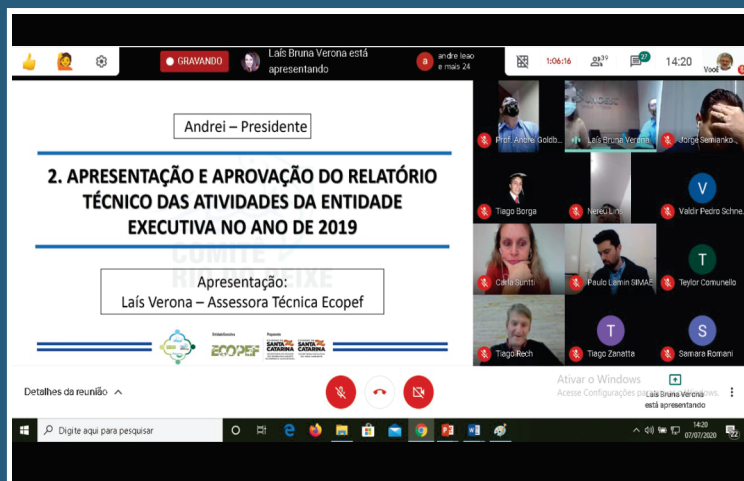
GRAVANDO

Laís Bruna Verona está apresentando

andre leao e mais 24

1:06:16

39

27

14:20

Você

Andrei – Presidente

2. APRESENTAÇÃO E APROVAÇÃO DO RELATÓRIO TÉCNICO DAS ATIVIDADES DA ENTIDADE EXECUTIVA NO ANO DE 2019

Apresentação:
Laís Verona – Assessora Técnica Ecopef

ECOPEF

SANTA CATARINA

Prof. André Goldb...

Laís Bruna Verona

Jorge Semianko...

Tiago Borga

Nereu Lins

V

Valdir Pedro Schne...

Carla Suntti

Paulo Lamin SIMAE

T

Teylor Comunello

Tiago Rech

T

Tiago Zanatta

S

Samara Romani

Detalhes da reunião

Ativar o Windows
Acesse Configurações para ativar o Windows.

Laís Bruna Verona está apresentando

Digite aqui para pesquisar

14:20
07/07/2020

22